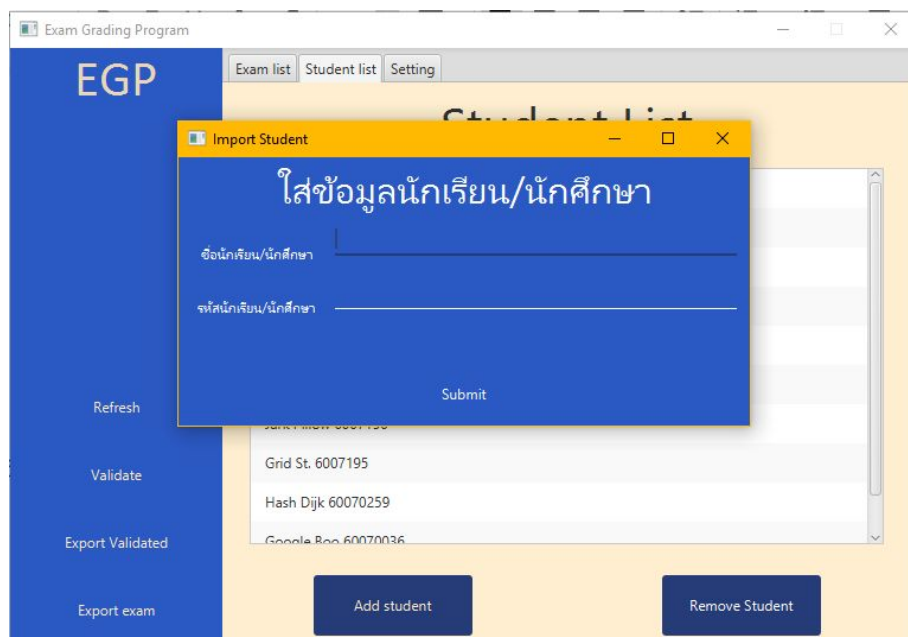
Exam Grading Program

EGP

Exam list | Student list | Setting

Student List

Import Student

ใส่ข้อมูลนักเรียน/นักศึกษา

ชื่อนักเรียน/นักศึกษา

รหัสนักเรียน/นักศึกษา

Submit

Refresh

Validate

Export Validated

Export exam

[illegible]

Grid St. 6007195

Hash Dijk 60070259

Google Boo 60070036

Add student

Remove Student